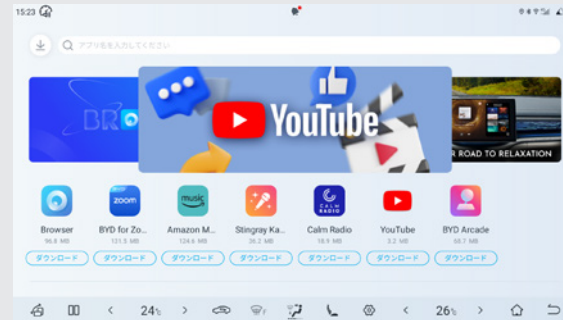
15:23

アプリ名を入力してください

BR

YouTube

R ROAD TO RELAXATION

zoom

music

CALM RADIO

Browser
96.8 MB
ダウンロード

BYD for Zo...
131.5 MB
ダウンロード

Amazon M...
124.6 MB
ダウンロード

Stingray Ka...
38.2 MB
ダウンロード

Calm Radio
18.9 MB
ダウンロード

YouTube
3.2 MB
ダウンロード

BYD Arcade
58.7 MB
ダウンロード

< 24 > < 26 >